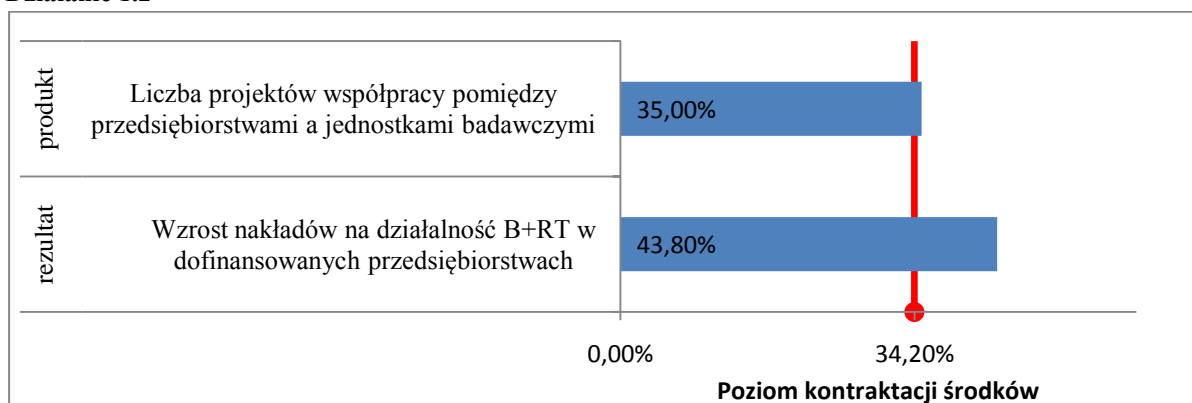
Działanie 1.2

produkt
Liczba projektów współpracy pomiędzy przedsiębiorstwami a jednostkami badawczymi
35,00%

rezultat
Wzrost nakładów na działalność B+RT w dofinansowanych przedsiębiorstwach
43,80%

0,00%
34,20%
Poziom kontraktacji środków